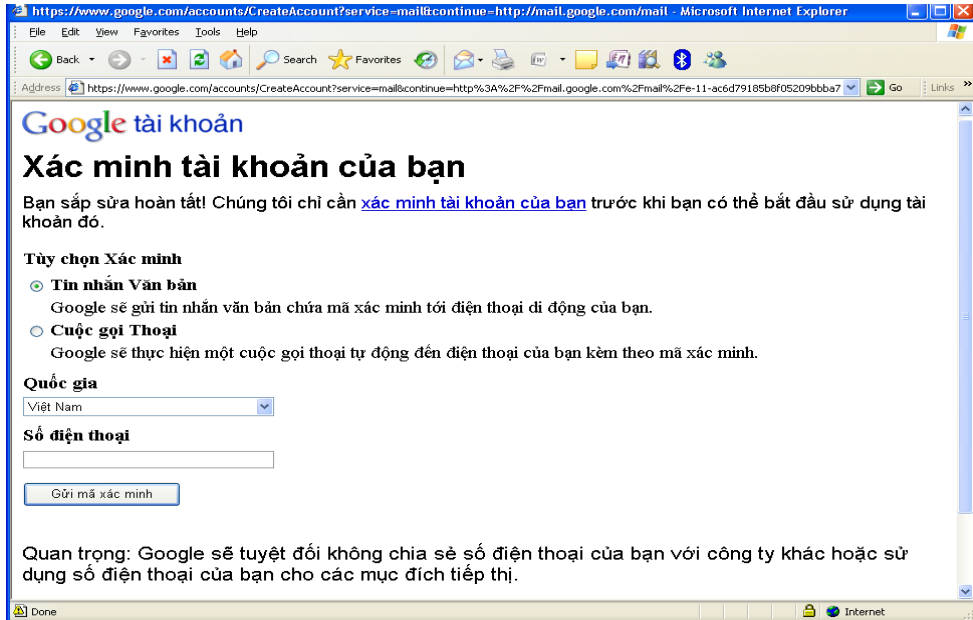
https://www.google.com/accounts/CreateAccount?service=mail&continue=http://mail.google.com/mail - Microsoft Internet Explorer

File Edit View Favorites Tools Help

Back Search Favorites

Address https://www.google.com/accounts/CreateAccount?service=mail&continue=http%3A%2F%2Fmail.google.com%2Fmail%2Fe-11-ac6d79185b8f05209bbba7 Go Links

Google tài khoản

Xác minh tài khoản của bạn

Bạn sắp sửa hoàn tất! Chúng tôi chỉ cần xác minh tài khoản của bạn trước khi bạn có thể bắt đầu sử dụng tài khoản đó.

Tùy chọn Xác minh

Tin nhắn Văn bản
Google sẽ gửi tin nhắn văn bản chứa mã xác minh tới điện thoại di động của bạn.

Cuộc gọi Thoại
Google sẽ thực hiện một cuộc gọi thoại tự động đến điện thoại của bạn kèm theo mã xác minh.

Quốc gia
Việt Nam

Số điện thoại

Gửi mã xác minh

Quan trọng: Google sẽ tuyệt đối không chia sẻ số điện thoại của bạn với công ty khác hoặc sử dụng số điện thoại của bạn cho các mục đích tiếp thị.

Done Internet